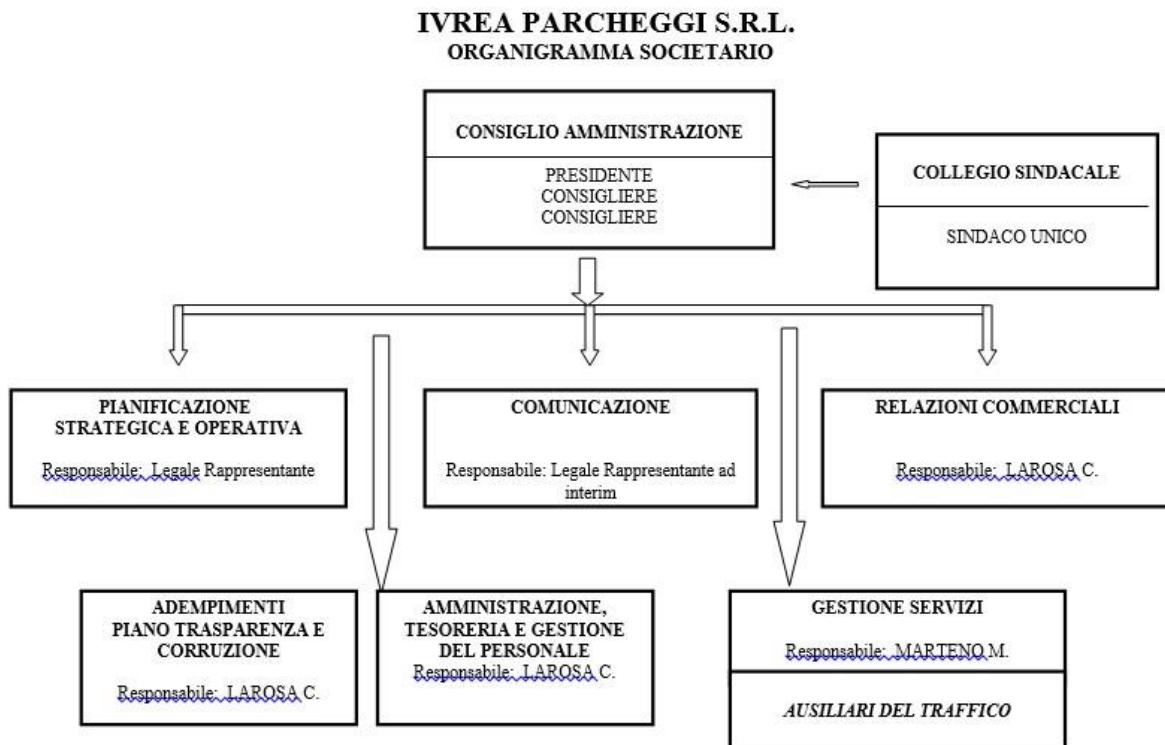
IVREA PARCHEGGI S.R.L.
ORGANIGRAMMA SOCIETARIO

CONSIGLIO AMMINISTRAZIONE

PRESIDENTE
CONSIGLIERE
CONSIGLIERE

COLLEGIO SINDACALE

SINDACO UNICO

PIANIFICAZIONE STRATEGICA E OPERATIVA

Responsabile: Legale Rappresentante

COMUNICAZIONE

Responsabile: Legale Rappresentante ad interim

RELAZIONI COMMERCIALI

Responsabile: LAROSA C.

ADEMPIMENTI PIANO TRASPARENZA E CORRUZIONE

Responsabile: LAROSA C.

AMMINISTRAZIONE, TESORERIA E GESTIONE DEL PERSONALE

Responsabile: LAROSA C.

GESTIONE SERVIZI

Responsabile: MARTENO M.

AUSILIARI DEL TRAFFICO